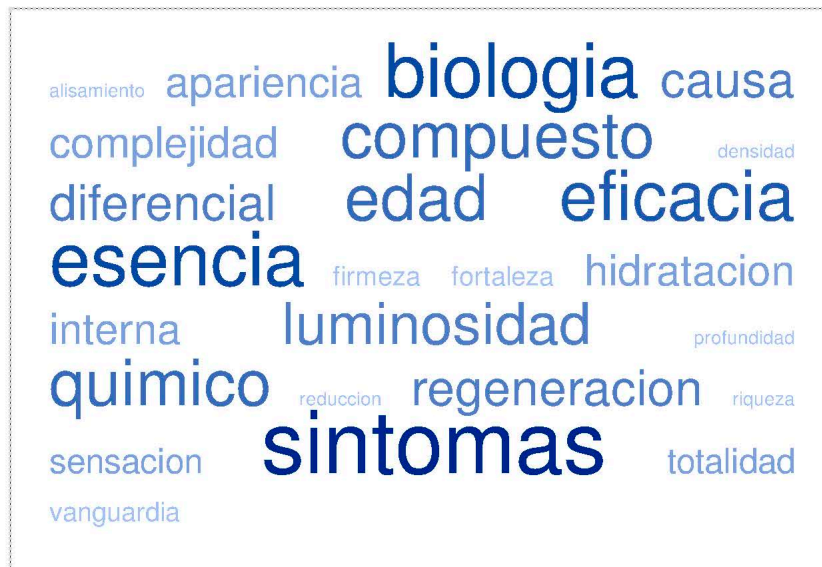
alisamiento apariencia biologia causa
complejidad compuesto densidad
diferencial edad eficacia
esencia firmeza fortaleza hidratacion
interna luminosidad profundidad
quimico reduccion regeneracion riqueza
sensacion sintomas totalidad
vanguardia